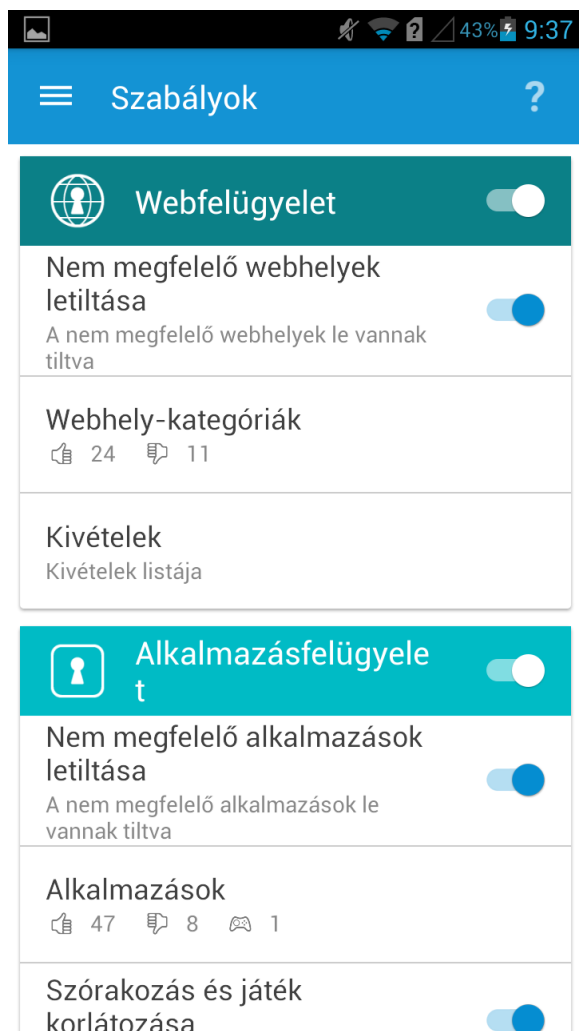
43% 9:37

Szabályok

?

Webfelügyelet

Nem megfelelő webhelyek letiltása

A nem megfelelő webhelyek le vannak tiltva

Webhely-kategóriák

24 11

Kivételek

Kivételek listája

Alkalmazásfelügyelet

Nem megfelelő alkalmazások letiltása

A nem megfelelő alkalmazások le vannak tiltva

Alkalmazások

47 8 1

Szórakozás és játék korlátozása